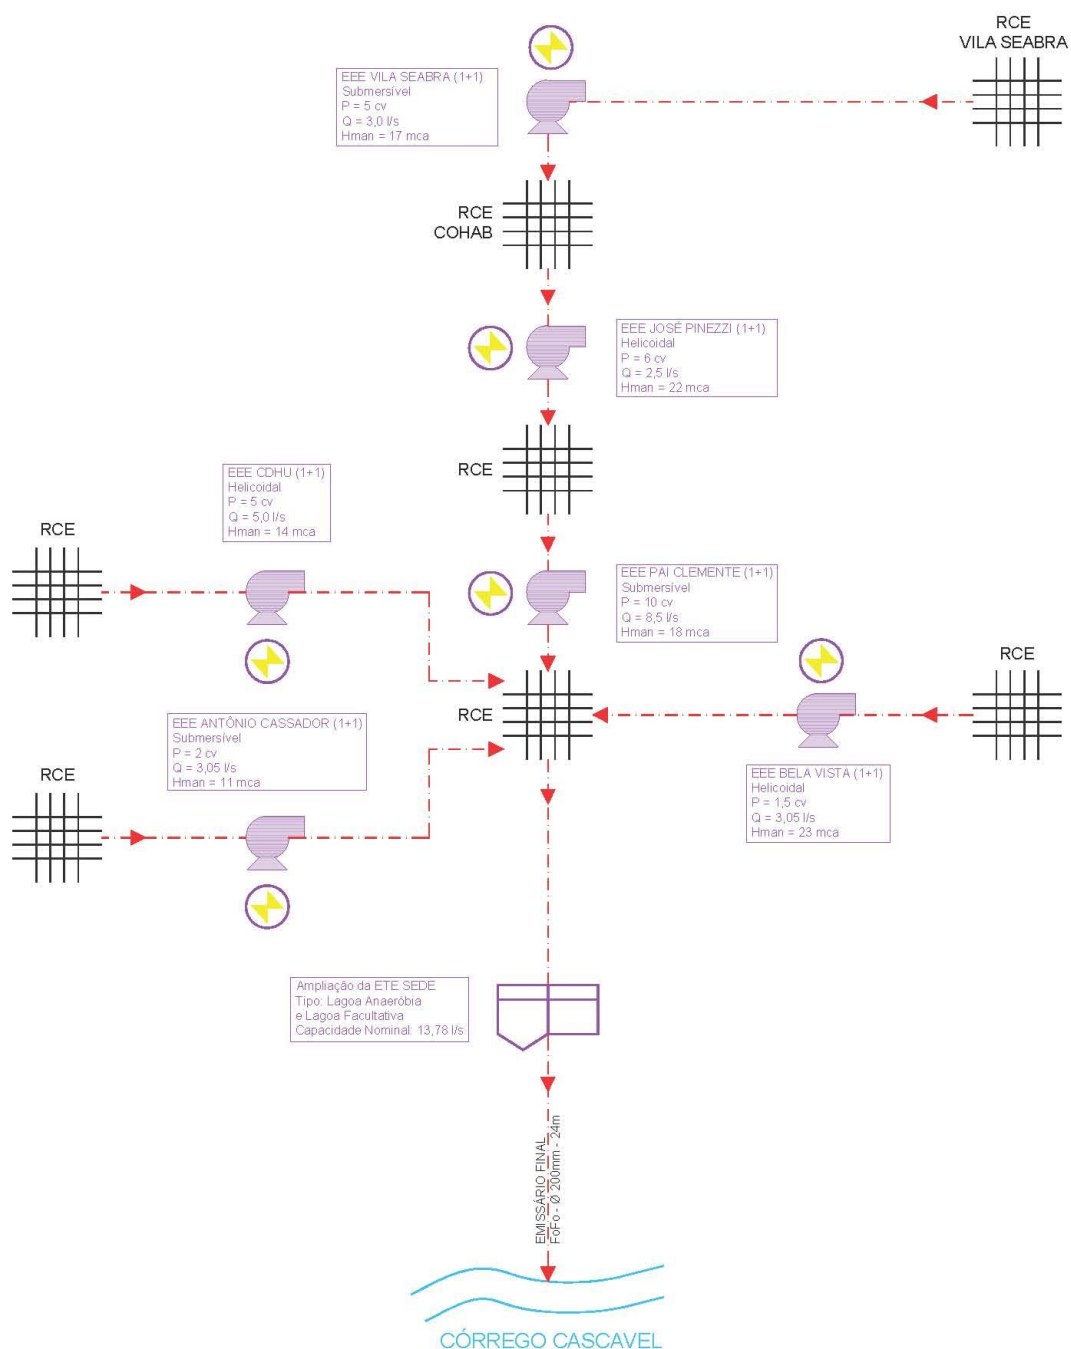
RCE
VILA SEABRA

EEE VILA SEABRA (1+1)
Submersível
P = 5 cv
Q = 3,0 l/s
Hman = 17 mca

RCE
COHAB

EEE JOSÉ PINEZZI (1+1)
Helicoidal
P = 6 cv
Q = 2,5 l/s
Hman = 22 mca

RCE

EEE CDHU (1+1)
Helicoidal
P = 5 cv
Q = 5,0 l/s
Hman = 14 mca

RCE

EEE PAI CLEMENTE (1+1)
Submersível
P = 10 cv
Q = 8,5 l/s
Hman = 18 mca

RCE

RCE

EEE ANTÔNIO CASSADOR (1+1)
Submersível
P = 2 cv
Q = 3,05 l/s
Hman = 11 mca

RCE

EEE BELA VISTA (1+1)
Helicoidal
P = 1,5 cv
Q = 3,05 l/s
Hman = 23 mca

Ampliação da ETE SEDE
Tipo: Lagoa Anaeróbia
e Lagoa Facultativa
Capacidade Nominal: 13,78 l/s

EMISSÁRIO FINAL
FoFo - Ø 200mm - 24m

CÓRREGO CASCAVEL